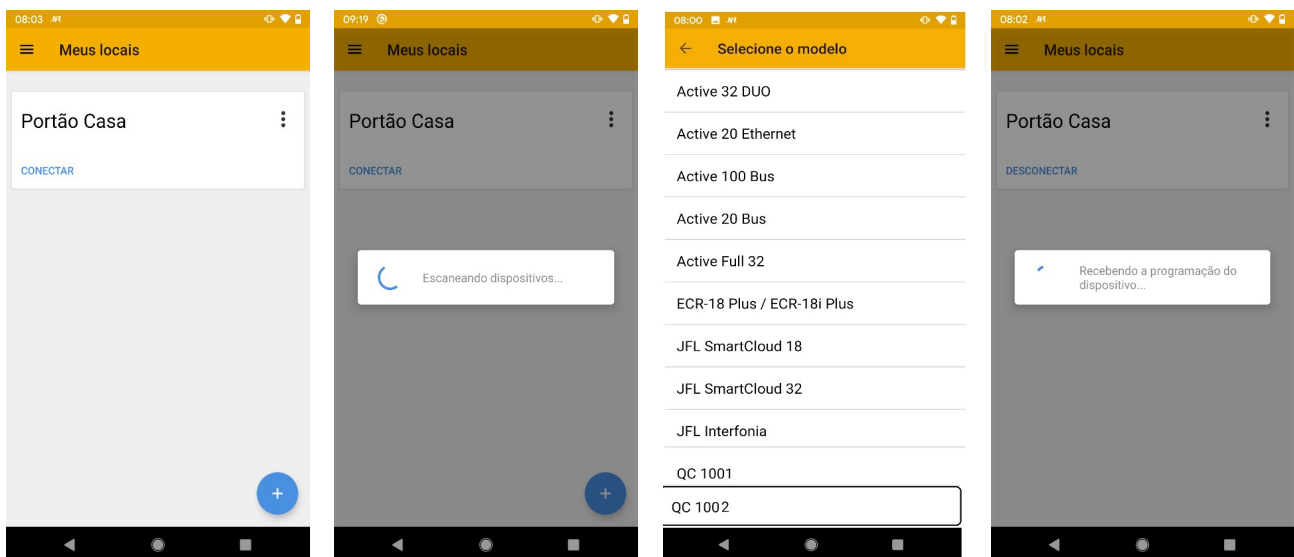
08:03

Meus locais

Portão Casa

CONECTAR

09:19

Meus locais

Portão Casa

CONECTAR

Escaneando dispositivos...

08:00

Selecione o modelo

Active 32 DUO

Active 20 Ethernet

Active 100 Bus

Active 20 Bus

Active Full 32

ECR-18 Plus / ECR-18i Plus

JFL SmartCloud 18

JFL SmartCloud 32

JFL Interfonia

QC 1001

QC 1002

08:02

Meus locais

Portão Casa

DESCONECTAR

Recebendo a programação do dispositivo...